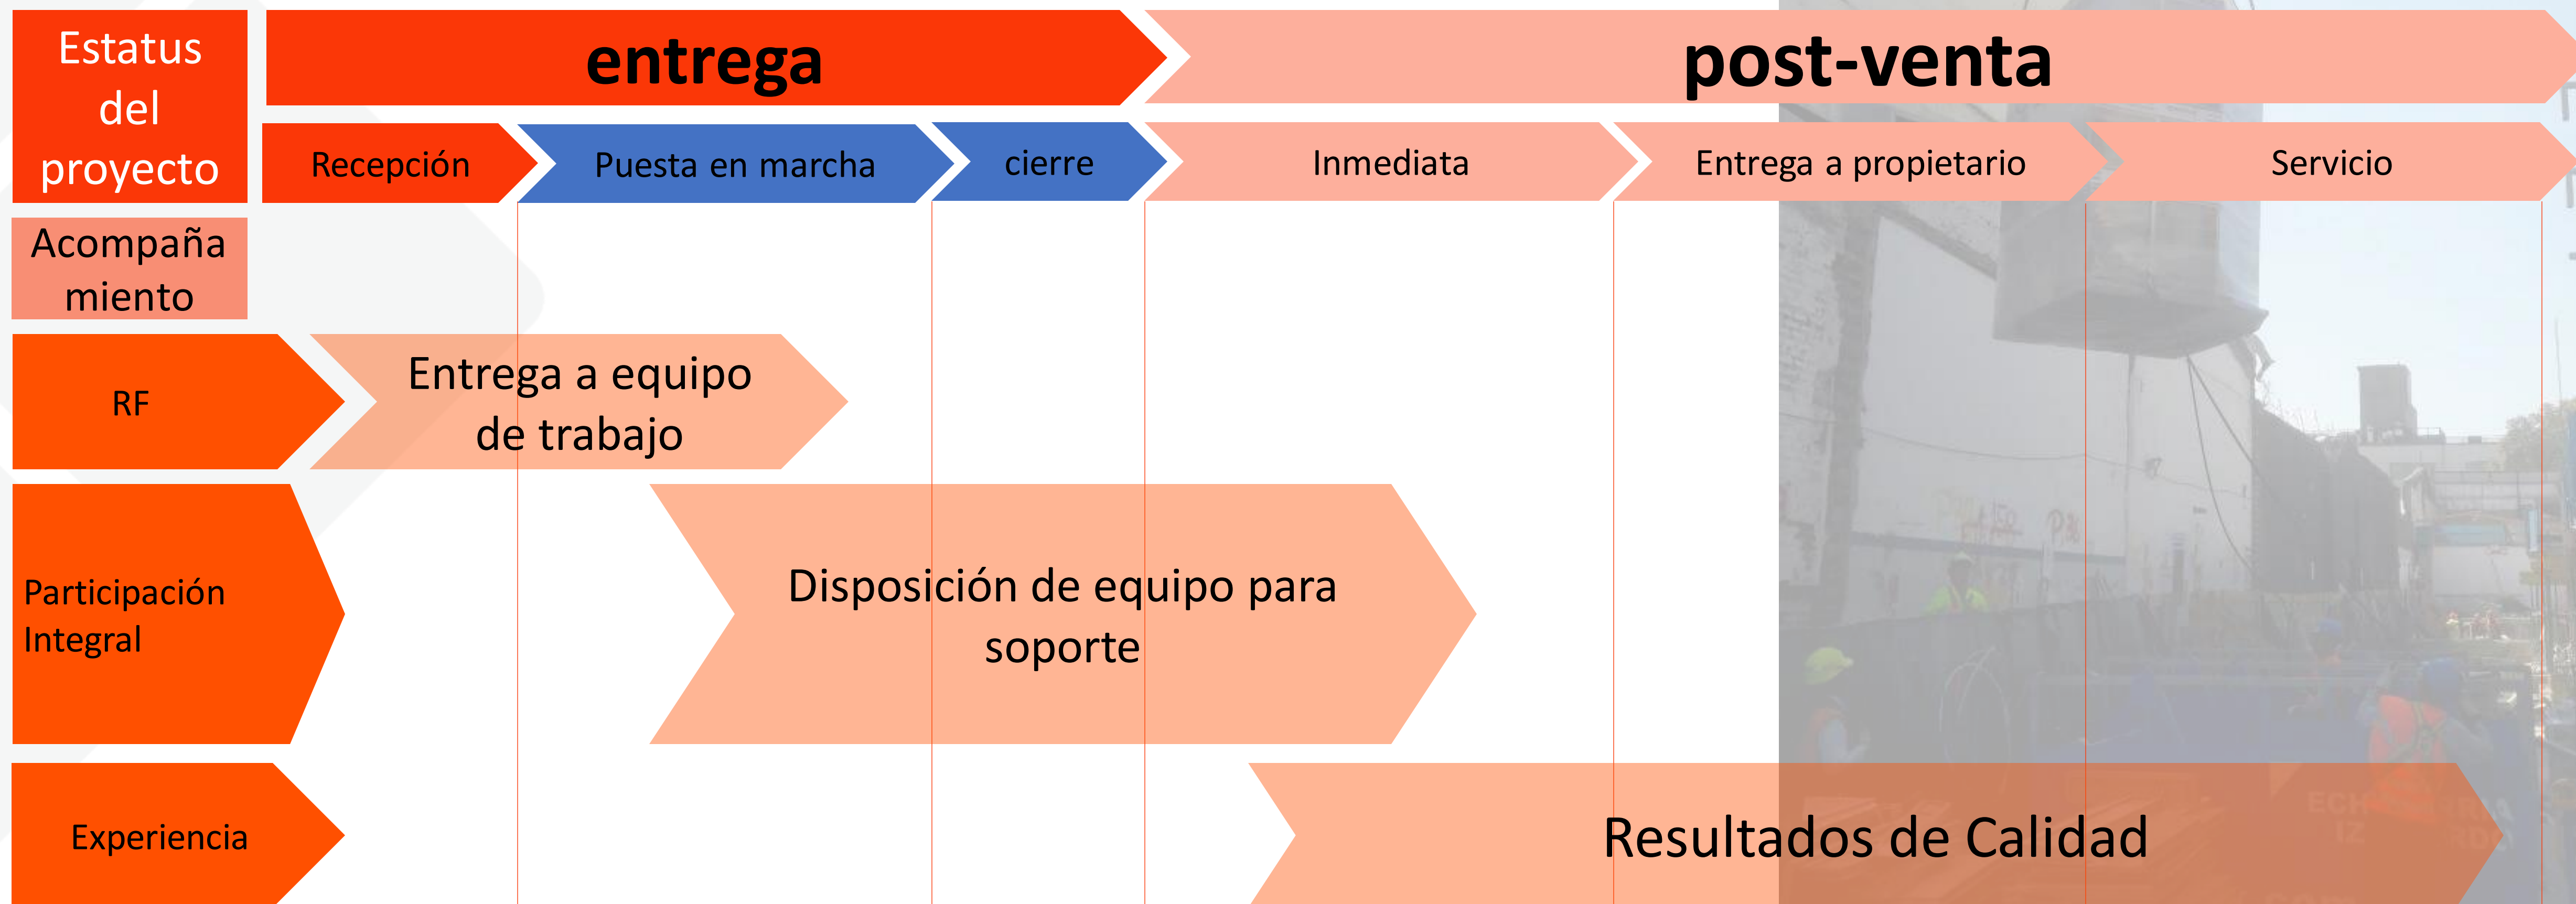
Estatus del proyecto

entrega

post-venta

Recepción

Puesta en marcha

cierre

Inmediata

Entrega a propietario

Servicio

Acompaña miento

RF

Entrega a equipo de trabajo

Participación Integral

Disposición de equipo para soporte

Experiencia

Resultados de Calidad